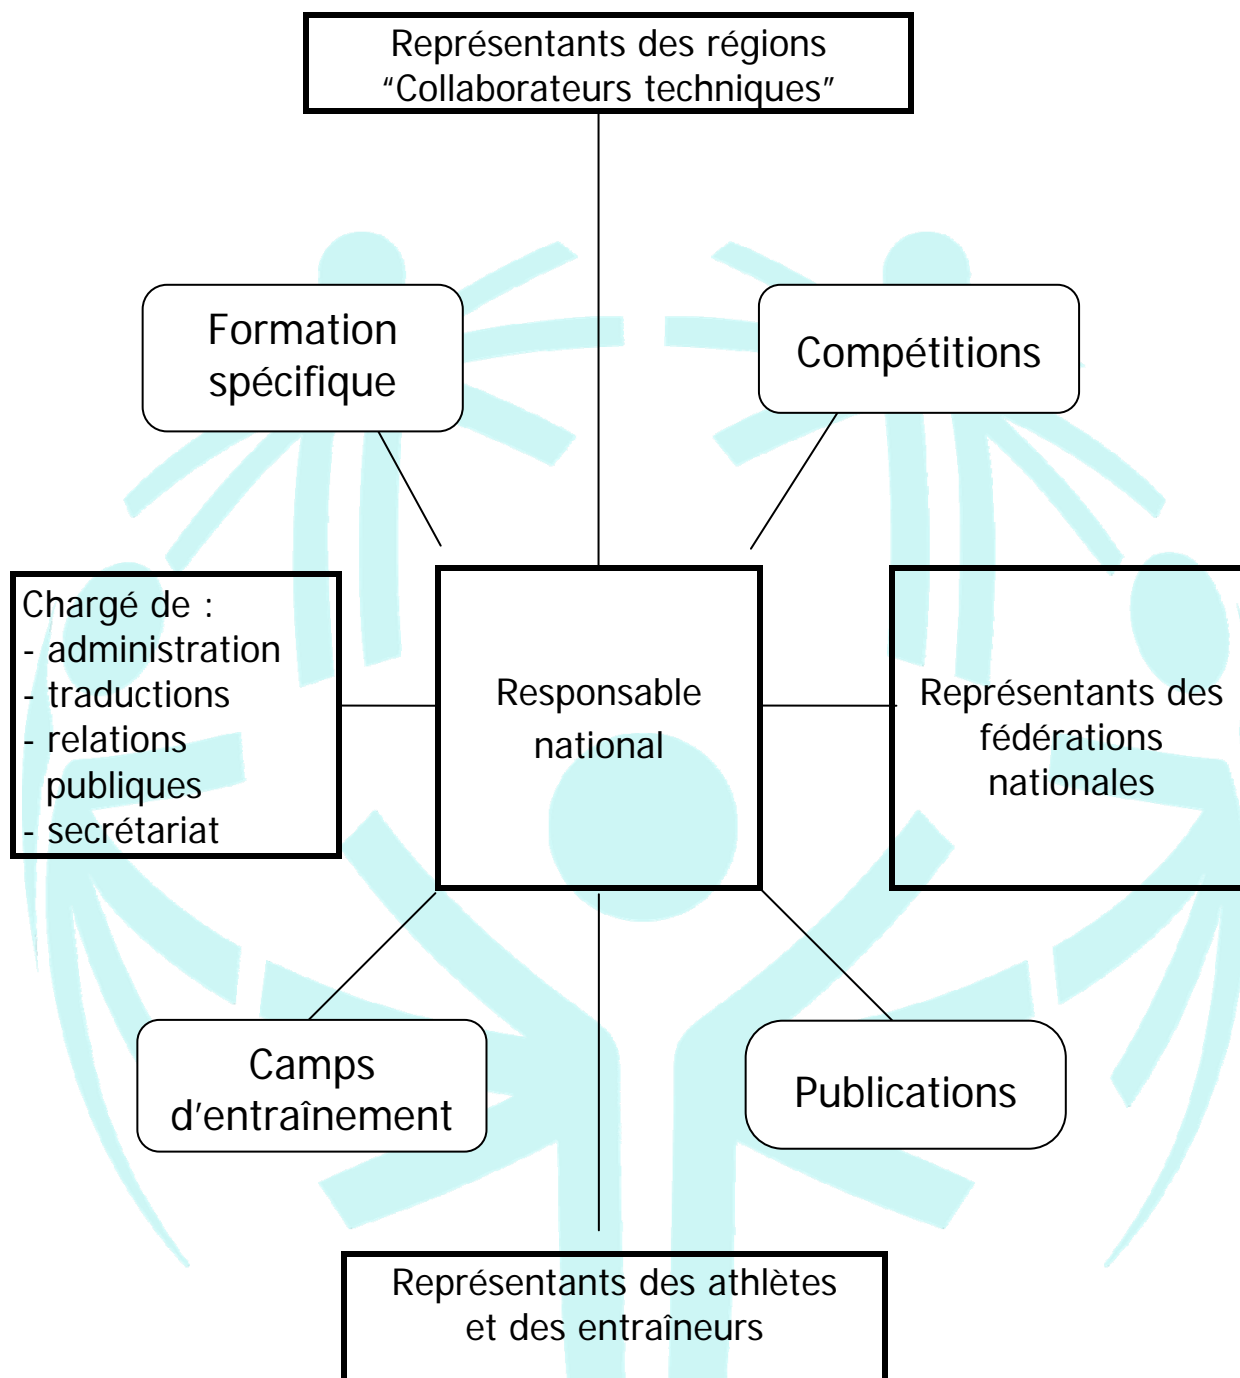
Représentants des régions
"Collaborateurs techniques"

Formation spécifique

Compétitions

Chargé de :
- administration
- traductions
- relations publiques
- secrétariat

Responsable national

Représentants des fédérations nationales

Camps d'entraînement

Publications

Représentants des athlètes et des entraîneurs